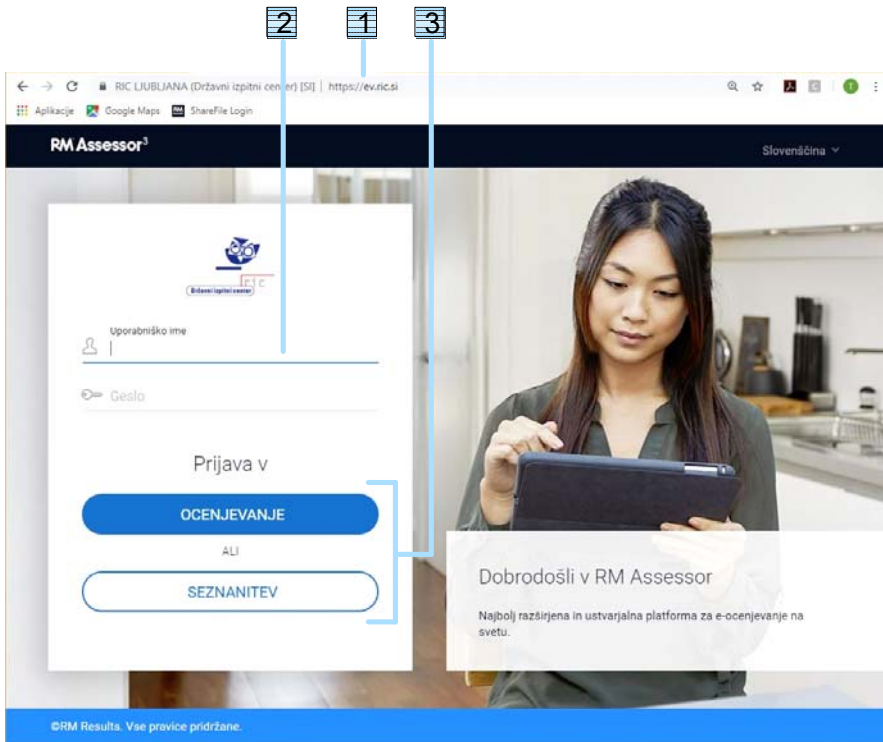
2 1 3

RIC LJUBLJANA (Državni izpitni center) [SI] | https://ev.ric.si

Aplikacije Google Maps ShareFile Login

RM Assessor³

Slovenščina

RIC
Državni izpitni center

Uporabniško ime

Geslo

Prijava v

OCENJEVANJE

ALI

SEZNANITEV

Dobrodošli v RM Assessor

Najbolj razširjena in ustvarjalna platforma za e-ocenjevanje na svetu.

©RM Results. Vse pravice pridržane.